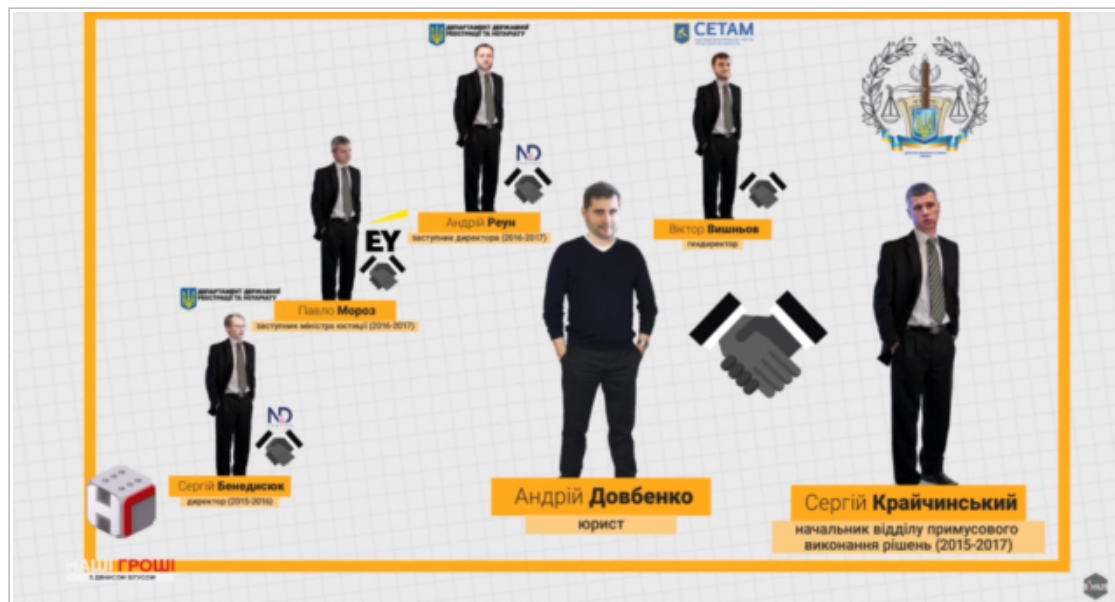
ДЕПАРТАМЕНТ ДЕРЖАВНОЇ РЕЄСТРАЦІЇ ТА НОТАРІАТУ

СЕТАМ

EY

ND

Андрій Реун
заступник директора (2016-2017)

Віктор Вишньов
гендиректор

ДЕПАРТАМЕНТ ДЕРЖАВНОЇ РЕЄСТРАЦІЇ ТА НОТАРІАТУ

Павло Мороз
заступник міністра юстиції (2016-2017)

ND

Сергій Бенедисюк
директор (2015-2016)

Андрій Довбенко
юрист

Сергій Крайчинський
начальник відділу примусового виконання рішень (2015-2017)

НАШІ ГРОШІ
з Денисом Бігусом